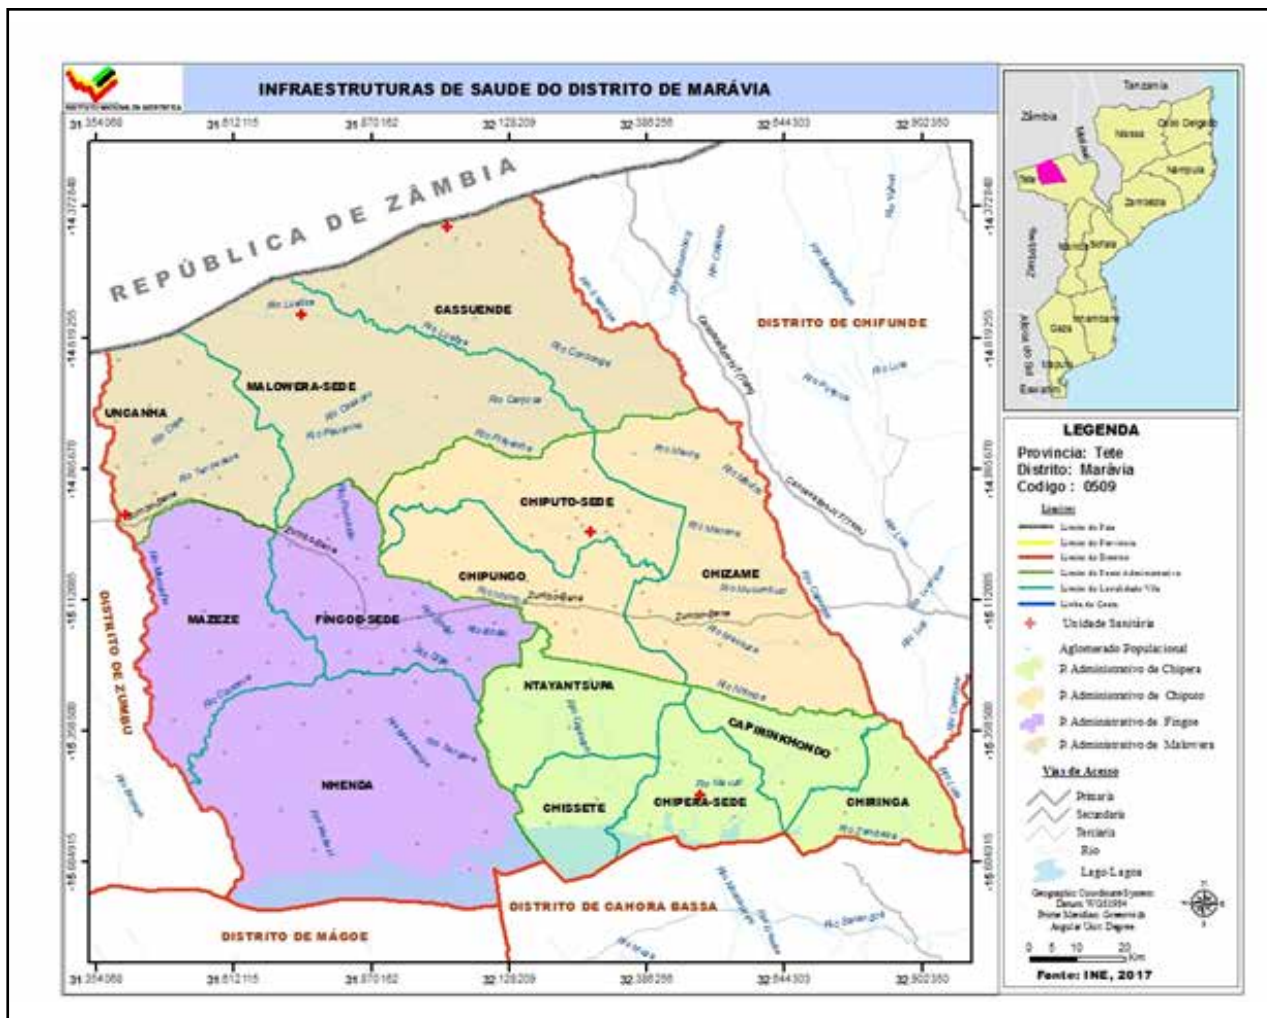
INFRAESTRUTURAS DE SAUDE DO DISTRITO DE MARÁVIA

31.354068 31.612115 31.870162 32.128209 32.386256 32.644303 32.902350

-14.372848 -14.619255 -14.865676 -15.112085 -15.358508 -15.604915

REPÚBLICA DE ZÂMBIA

CASSUENDE

MALOWERA-SEDE

UNCANHA

DISTRITO DE CHIFUNDE

CHIPUTO-SEDE

CHIPUNGO

CHIZAME

MAZEZE

FINGOE-SEDE

DISTRITO DE ZUMBU

NTAYANTSUPA

CAPIRINKHONDO

NHENDA

CHISSETE

CHIPERA-SEDE

CHIRINGA

DISTRITO DE CAHORA BASSA

DISTRITO DE MÁGOE

Tanzania
Zâmbia
Malawi
Niassa
Cabo Delgado
Nampula
Tete
Zambezia
Zimbabwe
Manica
Sofala
Inhambane
Gaza
Maputo
Africa do Sul
Eswatini

LEGENDA
Provincia: Tete
Distrito: Marávia
Codigo : 0509

Limites
Limite do País
Limite de Provincia
Limite do Distrito
Limite de Posto Administrativo
Limite de Localidade Vila
Linha de Costa
Unidade Sanitária
Aglomerado Populacional
P. Administrativo de Chipera
P. Administrativo de Chiputo
P. Administrativo de Fingoe
P. Administrativo de Malowera

Vias de Acesso
Primaria
Secundaria
Terciaria
Rio
Lago/Lagoa

Geographic Coordinate System
Datum: WGS1984
Prime Meridian: Greenwich
Angular Unit: Degree

0 5 10 20 Km

Fonte: INE, 2017